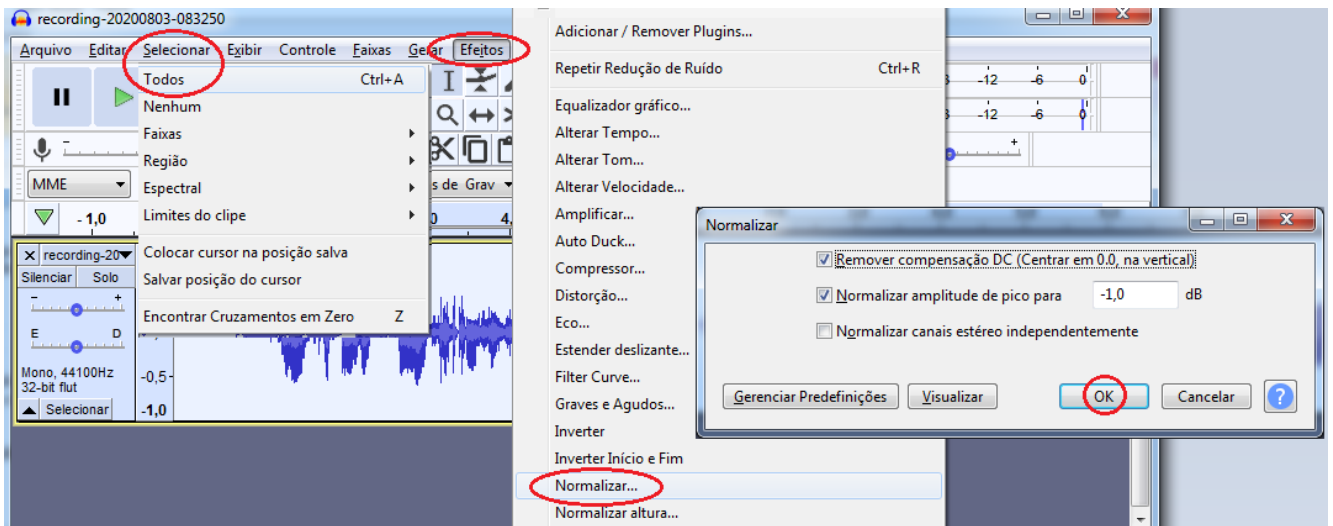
recording-20200803-083250

Arquivo Editar Selecionar Exibir Controle Faixas Gerar Efeitos

Todos Ctrl+A
Nenhum
Faixas
Região
Espectral
Limites do clipe
Colocar cursor na posição salva
Salvar posição do cursor
Encontrar Cruzamentos em Zero Z

MME
s de Grav
- 1,0
0
4,
recording-20
Silenciar Solo
E D
Mono, 44100Hz
32-bit flut
Selecionar
-0,5
-1,0

-12 -6 0
-12 -6 0

Adicionar / Remover Plugins...
Repetir Redução de Ruído Ctrl+R
Equalizador gráfico...
Alterar Tempo...
Alterar Tom...
Alterar Velocidade...
Amplificar...
Auto Duck...
Compressor...
Distorção...
Eco...
Estender deslizante...
Filter Curve...
Graves e Agudos...
Inverter
Inverter Início e Fim
Normalizar...
Normalizar altura...

Normalizar
Remover compensação DC (Centrar em 0.0, na vertical)
Normalizar amplitude de pico para -1,0 dB
Normalizar canais estéreo independentemente
Gerenciar Predefinições
Visualizar
OK
Cancelar
?